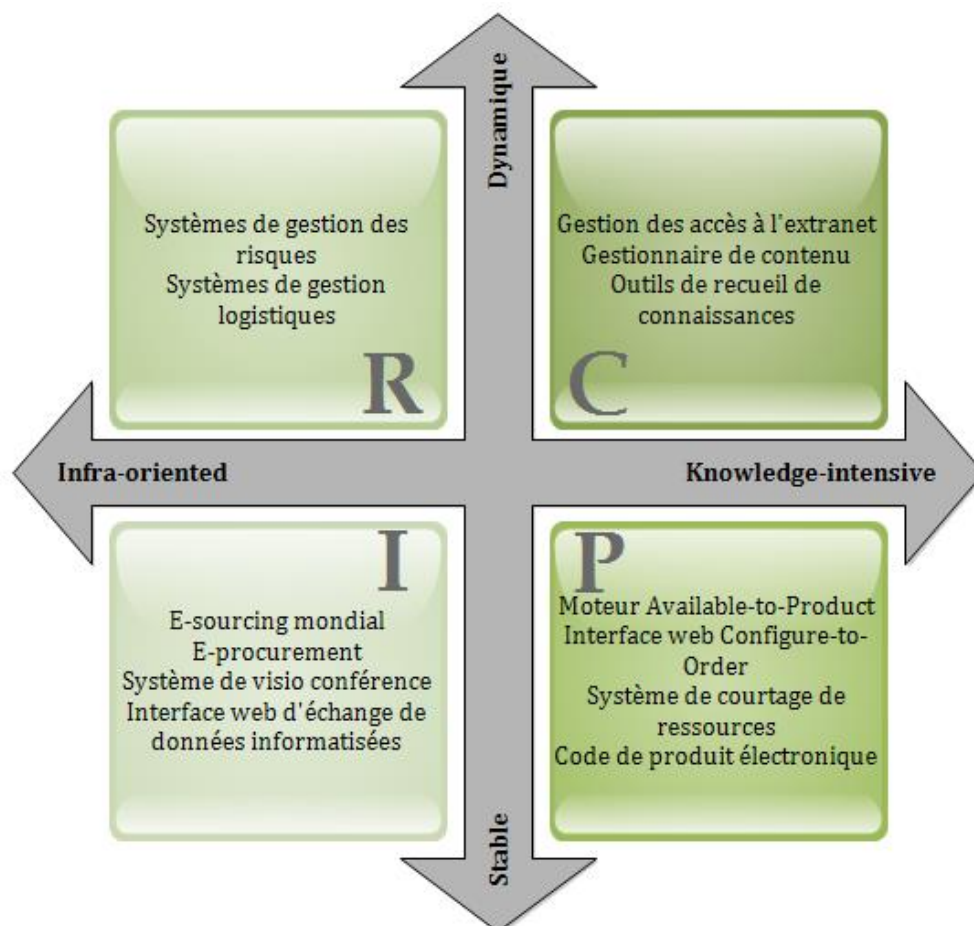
Dynamique

Systèmes de gestion des risques
Systèmes de gestion logistiques

R

Gestion des accès à l'extranet
Gestionnaire de contenu
Outils de recueil de connaissances

C

Infra-oriented

Knowledge-intensive

I

E-sourcing mondial
E-procurement
Système de visio conférence
Interface web d'échange de données informatisées

P

Moteur Available-to-Product
Interface web Configure-to-Order
Système de courtage de ressources
Code de produit électronique

Stable